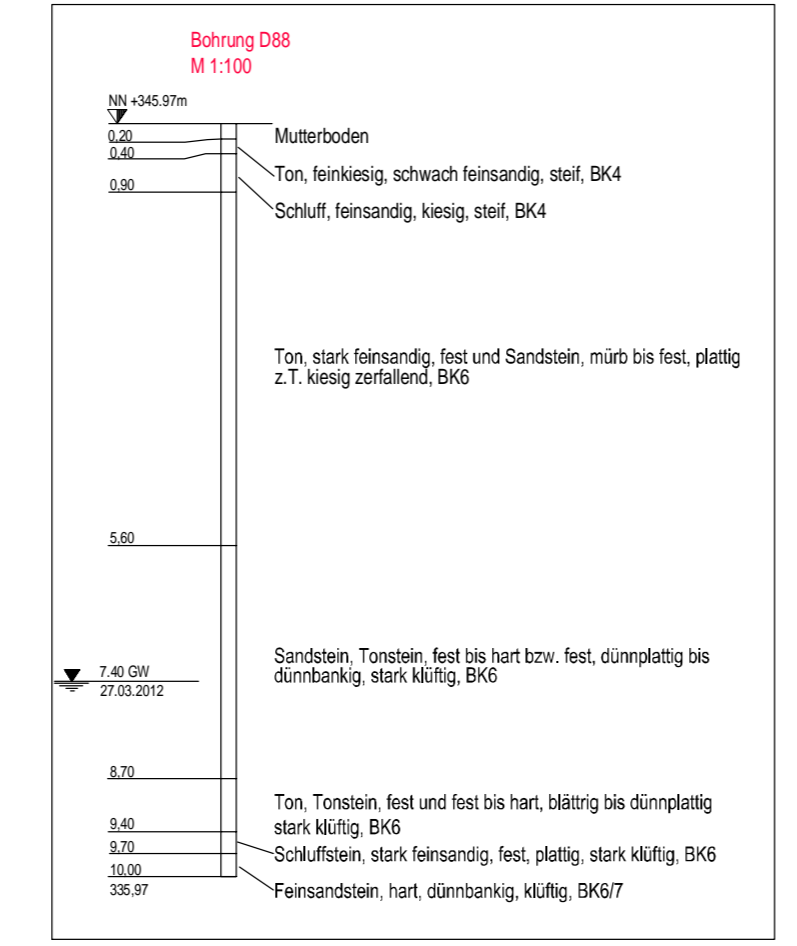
Bohrung D88
M 1:100

NN +345.97m

0,20
0,40
0,90

Mutterboden

Ton, feinkiesig, schwach feinsandig, steif, BK4

Schluff, feinsandig, kiesig, steif, BK4

Ton, stark feinsandig, fest und Sandstein, mürb bis fest, plattig z.T. kiesig zerfallend, BK6

5,60

Sandstein, Tonstein, fest bis hart bzw. fest, dünnplattig bis dünnbankig, stark klüftig, BK6

7.40 GW
27.03.2012

8,70

Ton, Tonstein, fest und fest bis hart, blättrig bis dünnplattig stark klüftig, BK6

9,40
9,70
10,00
335,97

Schluffstein, stark feinsandig, fest, plattig, stark klüftig, BK6

Feinsandstein, hart, dünnbankig, klüftig, BK6/7